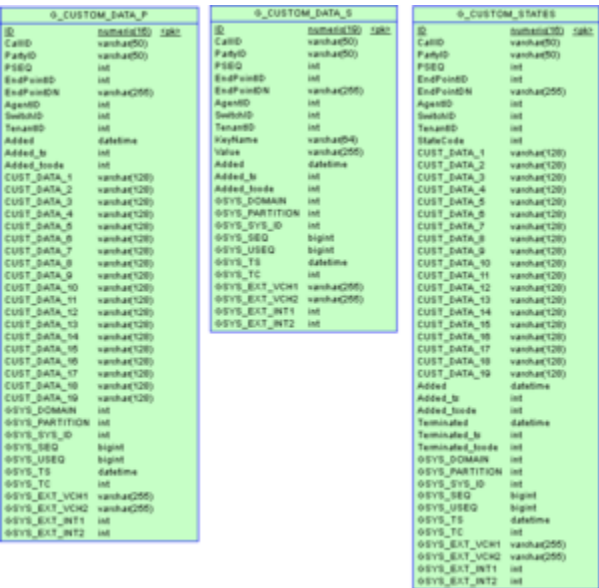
G_CUSTOM_DATA_P

| ID | numeric(16) | <pk> |
|---|---|---|
| CallID | varchar(50) | |
| PartyID | varchar(50) | |
| PSEQ | int | |
| EndPointID | int | |
| EndPointDN | varchar(255) | |
| AgentID | int | |
| SwitchID | int | |
| TenantID | int | |
| Added | datetime | |
| Added_ts | int | |
| Added_tcode | int | |
| CUST_DATA_1 | varchar(128) | |
| CUST_DATA_2 | varchar(128) | |
| CUST_DATA_3 | varchar(128) | |
| CUST_DATA_4 | varchar(128) | |
| CUST_DATA_5 | varchar(128) | |
| CUST_DATA_6 | varchar(128) | |
| CUST_DATA_7 | varchar(128) | |
| CUST_DATA_8 | varchar(128) | |
| CUST_DATA_9 | varchar(128) | |
| CUST_DATA_10 | varchar(128) | |
| CUST_DATA_11 | varchar(128) | |
| CUST_DATA_12 | varchar(128) | |
| CUST_DATA_13 | varchar(128) | |
| CUST_DATA_14 | varchar(128) | |
| CUST_DATA_15 | varchar(128) | |
| CUST_DATA_16 | varchar(128) | |
| CUST_DATA_17 | varchar(128) | |
| CUST_DATA_18 | varchar(128) | |
| CUST_DATA_19 | varchar(128) | |
| GSYS_DOMAIN | int | |
| GSYS_PARTITION | int | |
| GSYS_SYS_ID | int | |
| GSYS_SEQ | bigint | |
| GSYS_USEQ | bigint | |
| GSYS_TS | datetime | |
| GSYS_TC | int | |
| GSYS_EXT_VCH1 | varchar(255) | |
| GSYS_EXT_VCH2 | varchar(255) | |
| GSYS_EXT_INT1 | int | |
| GSYS_EXT_INT2 | int | |

G_CUSTOM_DATA_S

| ID | numeric(16) | <pk> |
|---|---|---|
| CallID | varchar(50) | |
| PartyID | varchar(50) | |
| PSEQ | int | |
| EndPointID | int | |
| EndPointDN | varchar(255) | |
| AgentID | int | |
| SwitchID | int | |
| TenantID | int | |
| KeyName | varchar(64) | |
| Value | varchar(255) | |
| Added | datetime | |
| Added_ts | int | |
| Added_tcode | int | |
| GSYS_DOMAIN | int | |
| GSYS_PARTITION | int | |
| GSYS_SYS_ID | int | |
| GSYS_SEQ | bigint | |
| GSYS_USEQ | bigint | |
| GSYS_TS | datetime | |
| GSYS_TC | int | |
| GSYS_EXT_VCH1 | varchar(255) | |
| GSYS_EXT_VCH2 | varchar(255) | |
| GSYS_EXT_INT1 | int | |
| GSYS_EXT_INT2 | int | |

G_CUSTOM_STATES

| ID | numeric(16) | <pk> |
|---|---|---|
| CallID | varchar(50) | |
| PartyID | varchar(50) | |
| PSEQ | int | |
| EndPointID | int | |
| EndPointDN | varchar(255) | |
| AgentID | int | |
| SwitchID | int | |
| TenantID | int | |
| StateCode | int | |
| CUST_DATA_1 | varchar(128) | |
| CUST_DATA_2 | varchar(128) | |
| CUST_DATA_3 | varchar(128) | |
| CUST_DATA_4 | varchar(128) | |
| CUST_DATA_5 | varchar(128) | |
| CUST_DATA_6 | varchar(128) | |
| CUST_DATA_7 | varchar(128) | |
| CUST_DATA_8 | varchar(128) | |
| CUST_DATA_9 | varchar(128) | |
| CUST_DATA_10 | varchar(128) | |
| CUST_DATA_11 | varchar(128) | |
| CUST_DATA_12 | varchar(128) | |
| CUST_DATA_13 | varchar(128) | |
| CUST_DATA_14 | varchar(128) | |
| CUST_DATA_15 | varchar(128) | |
| CUST_DATA_16 | varchar(128) | |
| CUST_DATA_17 | varchar(128) | |
| CUST_DATA_18 | varchar(128) | |
| CUST_DATA_19 | varchar(128) | |
| Added | datetime | |
| Added_ts | int | |
| Added_tcode | int | |
| Terminated | datetime | |
| Terminated_ts | int | |
| Terminated_tcode | int | |
| GSYS_DOMAIN | int | |
| GSYS_PARTITION | int | |
| GSYS_SYS_ID | int | |
| GSYS_SEQ | bigint | |
| GSYS_USEQ | bigint | |
| GSYS_TS | datetime | |
| GSYS_TC | int | |
| GSYS_EXT_VCH1 | varchar(255) | |
| GSYS_EXT_VCH2 | varchar(255) | |
| GSYS_EXT_INT1 | int | |
| GSYS_EXT_INT2 | int | |